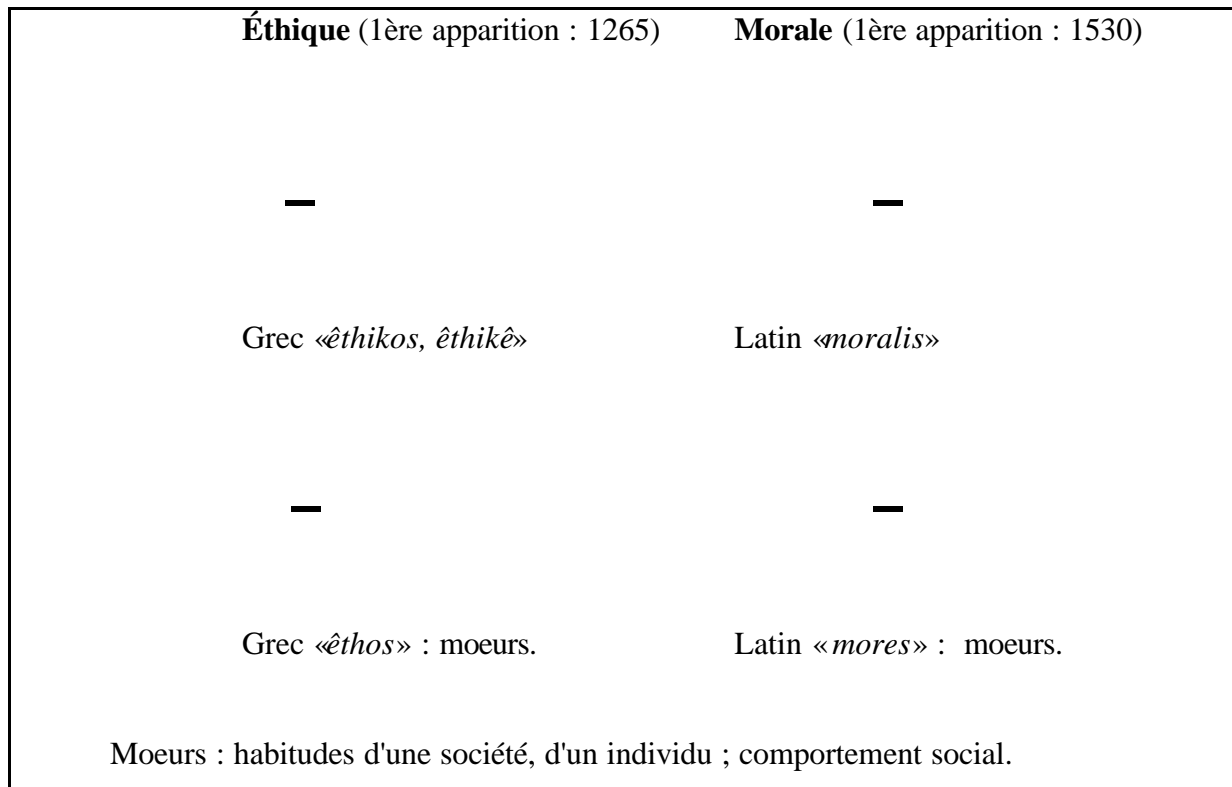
**Éthique** (1ère apparition : 1265)

–

Grec «*êthikos, êthikê*»

–

Grec «*êthos*» : moeurs.

**Morale** (1ère apparition : 1530)

–

Latin «*moralis*»

–

Latin «*mores*» : moeurs.

Moeurs : habitudes d'une société, d'un individu ; comportement social.